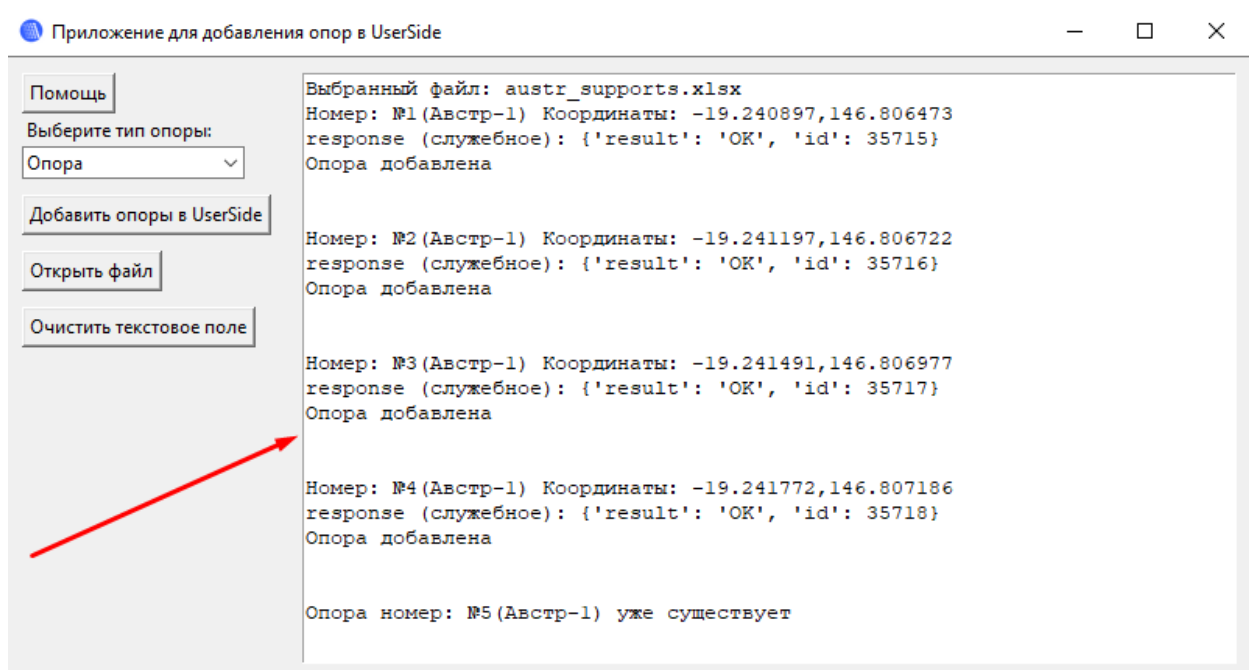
Приложение для добавления опор в UserSide

Помощь

Выберите тип опоры:

Опора

Добавить опоры в UserSide

Открыть файл

Очистить текстовое поле

Выбранный файл: austr_supports.xlsx
Номер: №1(Австр-1) Координаты: -19.240897,146.806473
response (служебное): {'result': 'OK', 'id': 35715}
Опора добавлена

Номер: №2(Австр-1) Координаты: -19.241197,146.806722
response (служебное): {'result': 'OK', 'id': 35716}
Опора добавлена

Номер: №3(Австр-1) Координаты: -19.241491,146.806977
response (служебное): {'result': 'OK', 'id': 35717}
Опора добавлена

Номер: №4(Австр-1) Координаты: -19.241772,146.807186
response (служебное): {'result': 'OK', 'id': 35718}
Опора добавлена

Опора номер: №5(Австр-1) уже существует